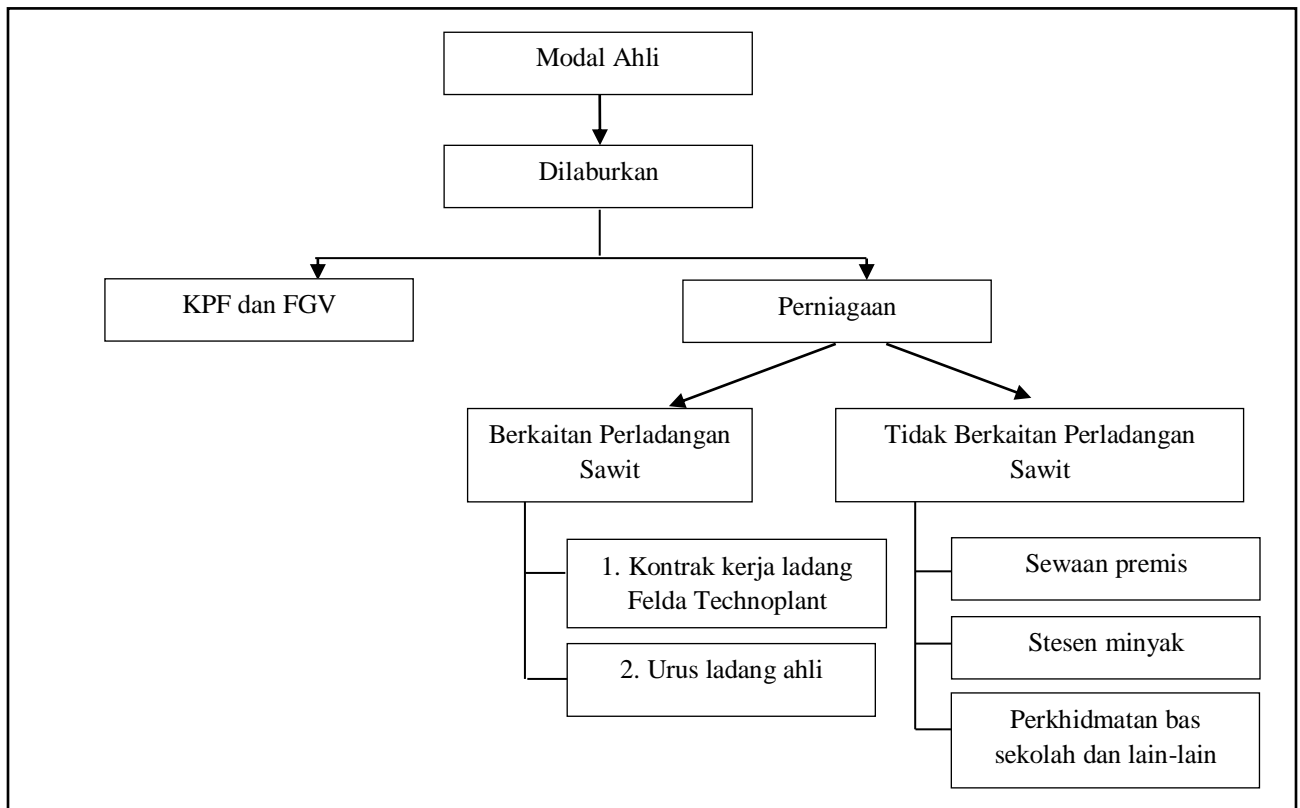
Modal Ahli

Dilaburkan

KPF dan FGV

Perniagaan

Berkaitan Perladangan Sawit

Tidak Berkaitan Perladangan Sawit

1. Kontrak kerja ladang Felda Technoplant

2. Urus ladang ahli

Sewaan premis

Stesen minyak

Perkhidmatan bas sekolah dan lain-lain